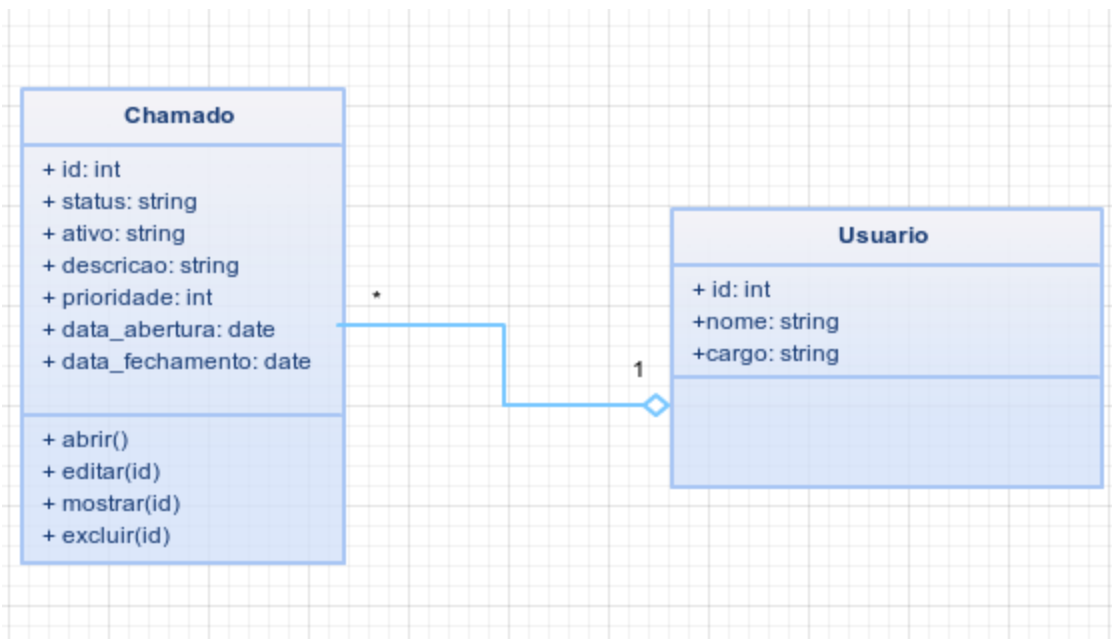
Chamado

+ id: int
+ status: string
+ ativo: string
+ descricao: string
+ prioridade: int
+ data_abertura: date
+ data_fechamento: date

+ abrir()
+ editar(id)
+ mostrar(id)
+ excluir(id)

*

1

Usuario

+ id: int
+nome: string
+cargo: string